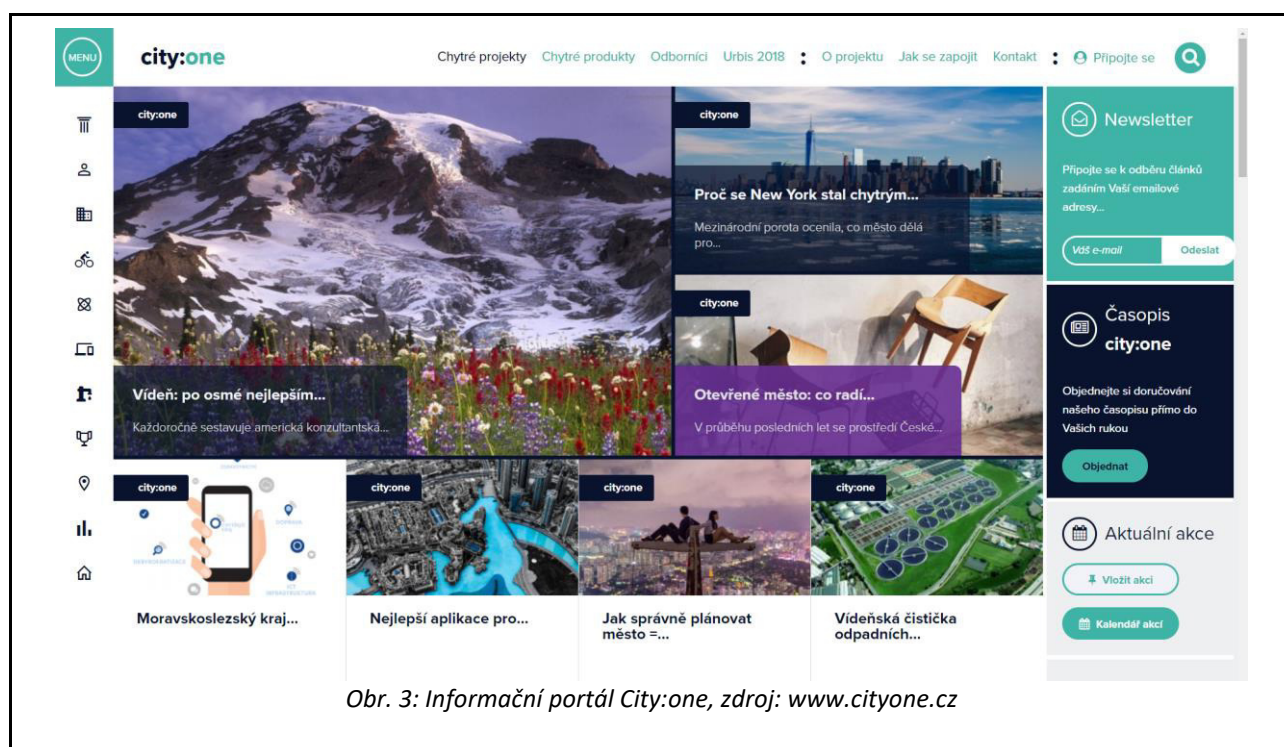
MENU

city:one

Chytré projekty Chytré produkty Odborníci Urbis 2018 O projektu Jak se zapojit Kontakt Připojte se

city:one

Vídeň: po osmé nejlepším...

Každoročně sestavuje americká konzultantská...

city:one

Proč se New York stal chytrým...

Mezinárodní porota ocenila, co město dělá pro...

city:one

Otevřené město: co radí...

V průběhu posledních let se prostředí České...

Newsletter

Připojte se k odběru článků zadáním Vaší emailové adresy...

Váš e-mail Odeslat

Časopis city:one

Objednejte si doručování našeho časopisu přímo do Vašich rukou

Objednat

Aktuální akce

Vložit akci

Kalendář akcí

city:one

Moravskoslezský kraj...

city:one

Nejlepší aplikace pro...

city:one

Jak správně plánovat město =...

city:one

Vídeňská čistička odpadních...

Obr. 3: Informační portál City:one, zdroj: www.cityone.cz